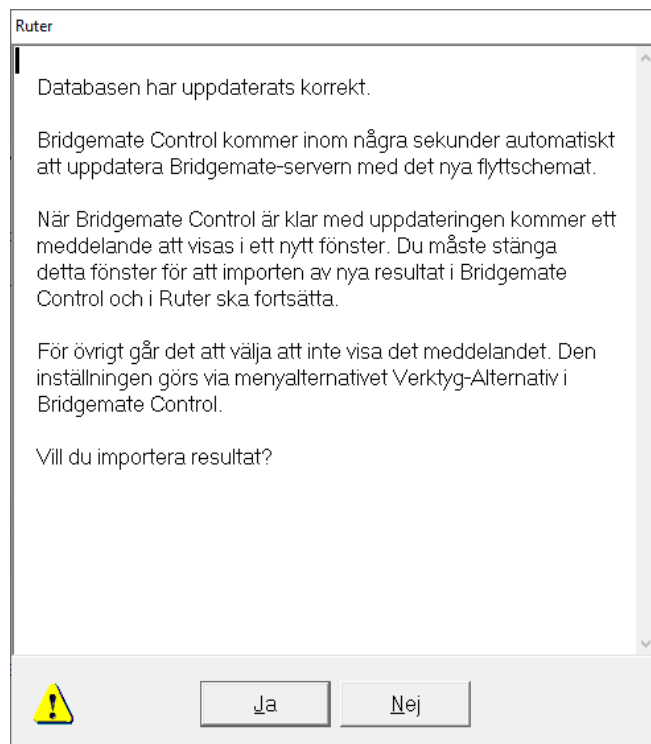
Ruter

Databasen har uppdaterats korrekt.

Bridgemate Control kommer inom några sekunder automatiskt att uppdatera Bridgemate-servern med det nya flyttschemat.

När Bridgemate Control är klar med uppdateringen kommer ett meddelande att visas i ett nytt fönster. Du måste stänga detta fönster för att importen av nya resultat i Bridgemate Control och i Ruter ska fortsätta.

För övrigt går det att välja att inte visa det meddelandet. Den inställningen görs via menyalternativet Verktyg-Alternativ i Bridgemate Control.

Vill du importera resultat?

Ja

Nej